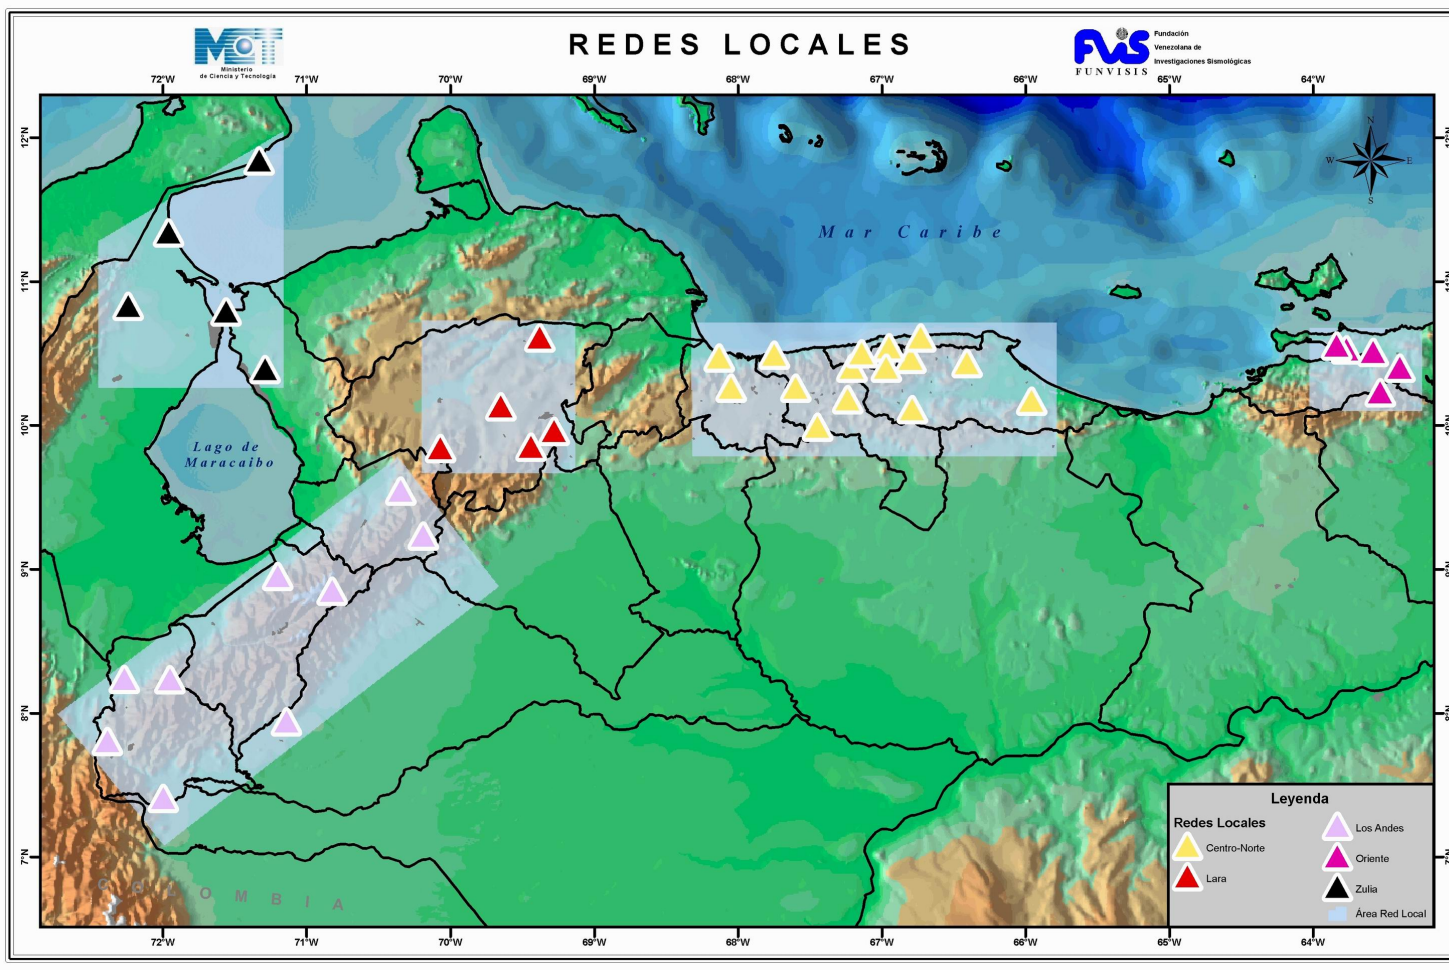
MCT
Ministerio de Ciencia y Tecnología

REDES LOCALES

FVIS
Fundación Venezolana de Investigaciones Sismológicas
FUNVISIS

72°W 71°W 70°W 69°W 68°W 67°W 66°W 65°W 64°W

12°N
11°N
10°N
9°N
8°N
7°N

N
W E
S

Mar Caribe

Lago de Maracaibo

COLOMBIA

72°W 71°W 70°W 69°W 68°W 67°W 66°W 65°W 64°W

Leyenda
Redes Locales
Centro-Norte
Lara
Los Andes
Oriente
Zulia
Área Red Local